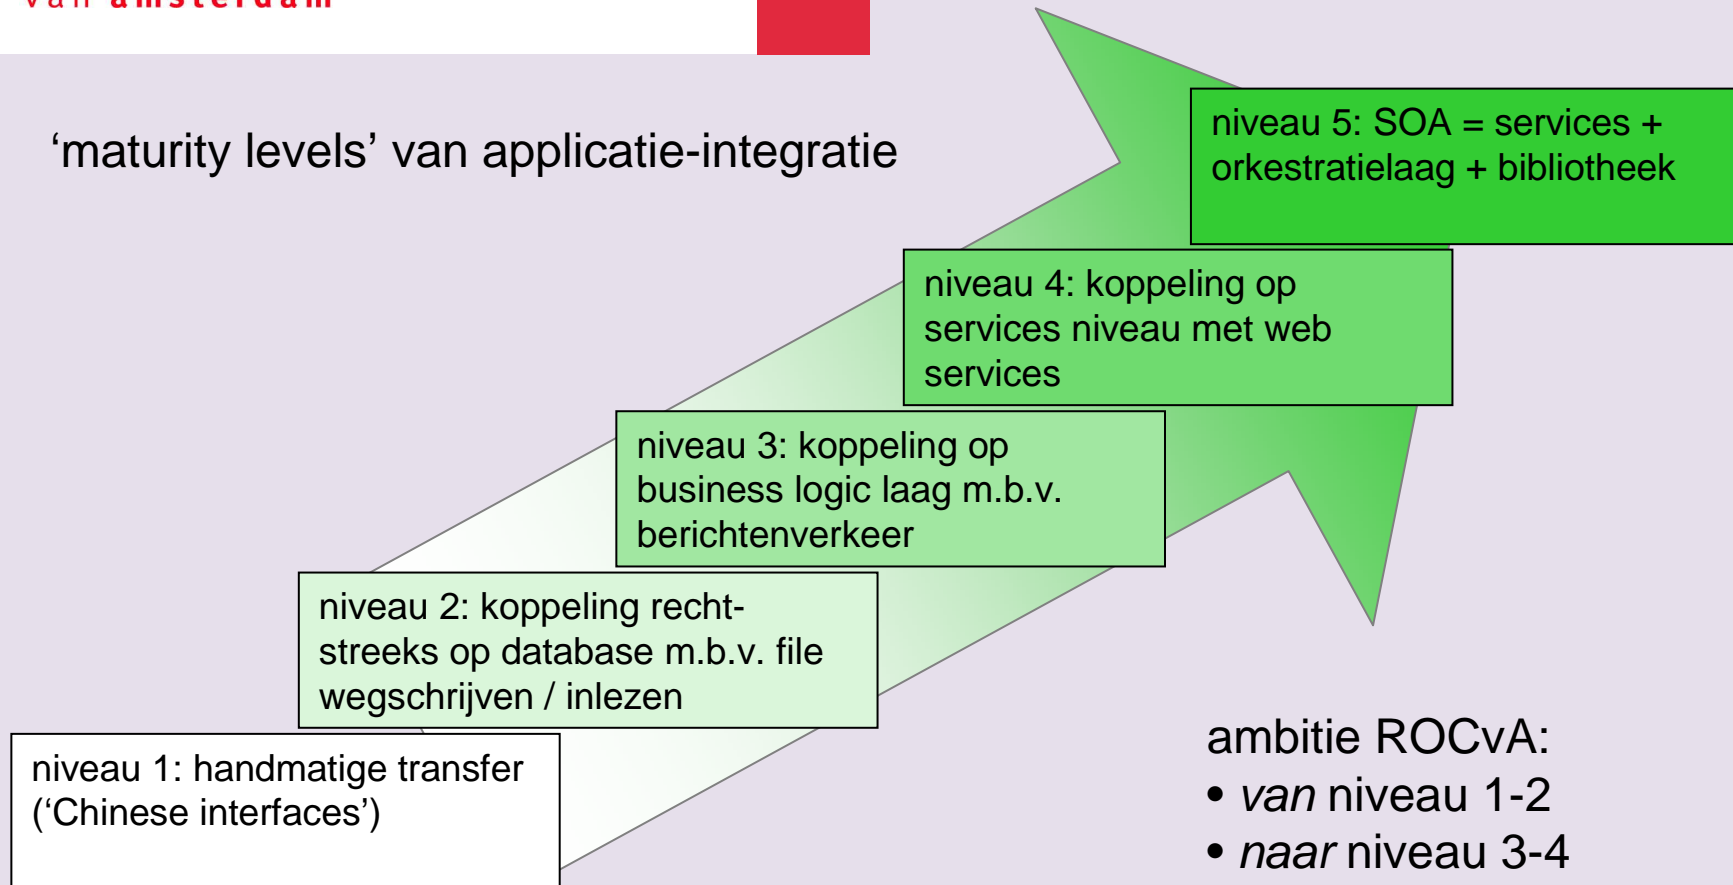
van amsterdam

‘maturity levels’ van applicatie-integratie

niveau 5: SOA = services + orkestratielaag + bibliotheek

niveau 4: koppeling op services niveau met web services

niveau 3: koppeling op business logic laag m.b.v. berichtenverkeer

niveau 2: koppeling rechtstreeks op database m.b.v. file wegschrijven / inlezen

niveau 1: handmatige transfer (‘Chinese interfaces’)

ambitie ROCvA:
• *van* niveau 1-2
• *naar* niveau 3-4